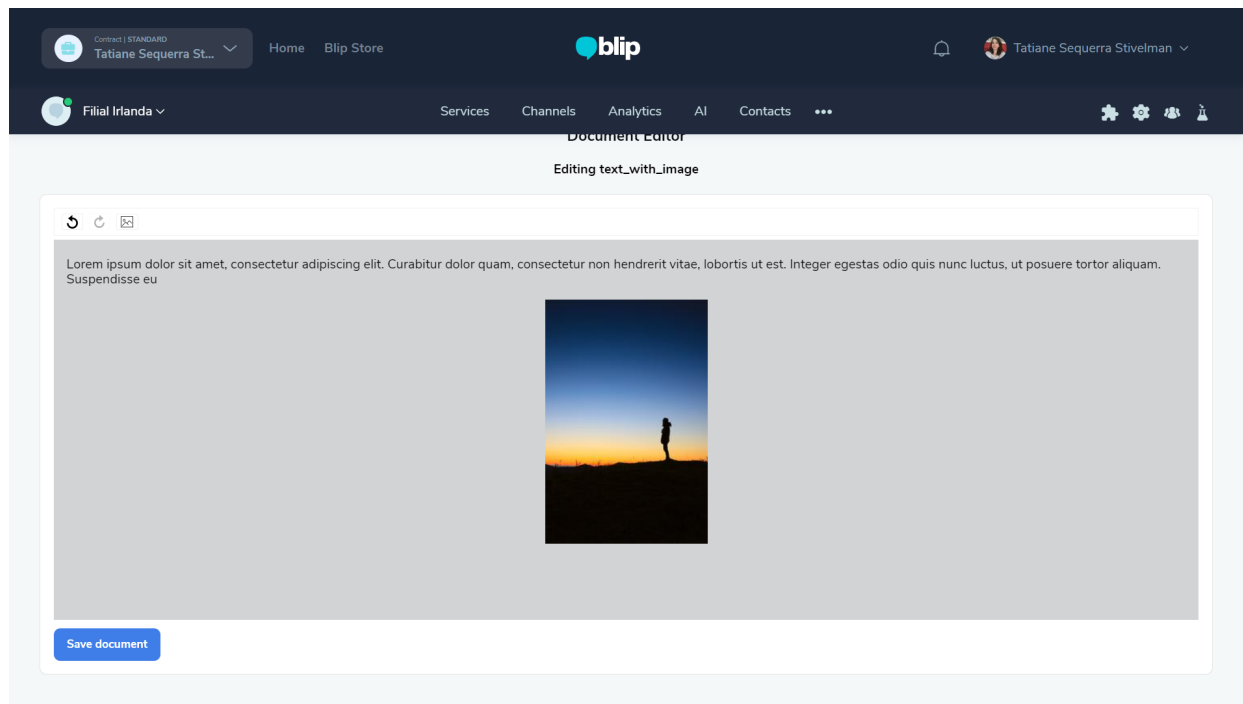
Contract | STANDARD
Tatiane Sequerra St...

Home Blip Store

blip

Tatiane Sequerra Stivelman

Filial Irlanda

Services Channels Analytics AI Contacts •••

Document Editor

Editing text_with_image

Lorem ipsum dolor sit amet, consectetur adipiscing elit. Curabitur dolor quam, consectetur non hendrerit vitae, lobortis ut est. Integer egestas odio quis nunc luctus, ut posuere tortor aliquam. Suspendisse eu

Save document